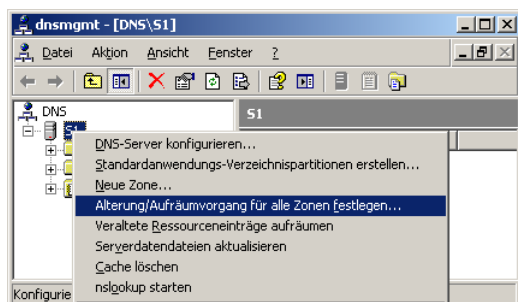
dnsmgmt - [DNS\S1]

Datei Aktion Ansicht Fenster ?

DNS
S1

S1

DNS-Server konfigurieren...
Standardanwendungs-Verzeichnispartitionen erstellen...
Neue Zone...
Alterung/Aufräumvorgang für alle Zonen festlegen...
Veraltete Ressourceneinträge aufräumen
Serverdatendateien aktualisieren
Cache löschen
nslookup starten

Konfigurie